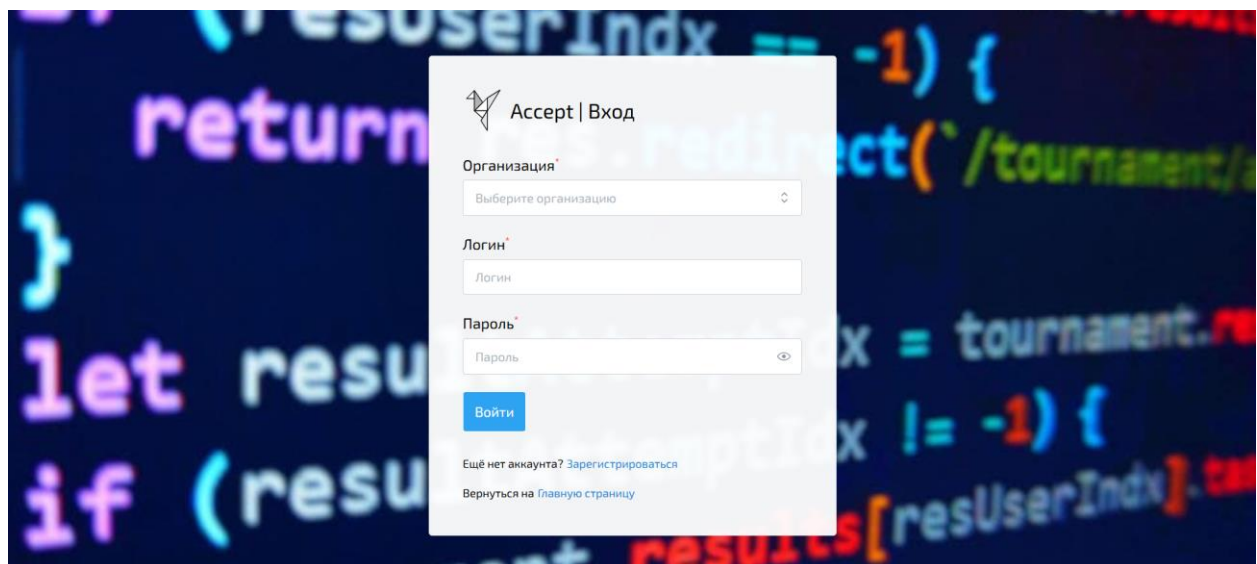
(resUserIndx == -1) {
return res.redirect(`/tournament/a
}
let resultAttemptIdx = tournament.re
if (resultAttemptIdx != -1) {
results[resUserIndx].t

Accept | Вход

Организация*
Выберите организацию

Логин*
Логин

Пароль*
Пароль

Войти

Ещё нет аккаунта? Зарегистрироваться

Вернуться на Главную страницу